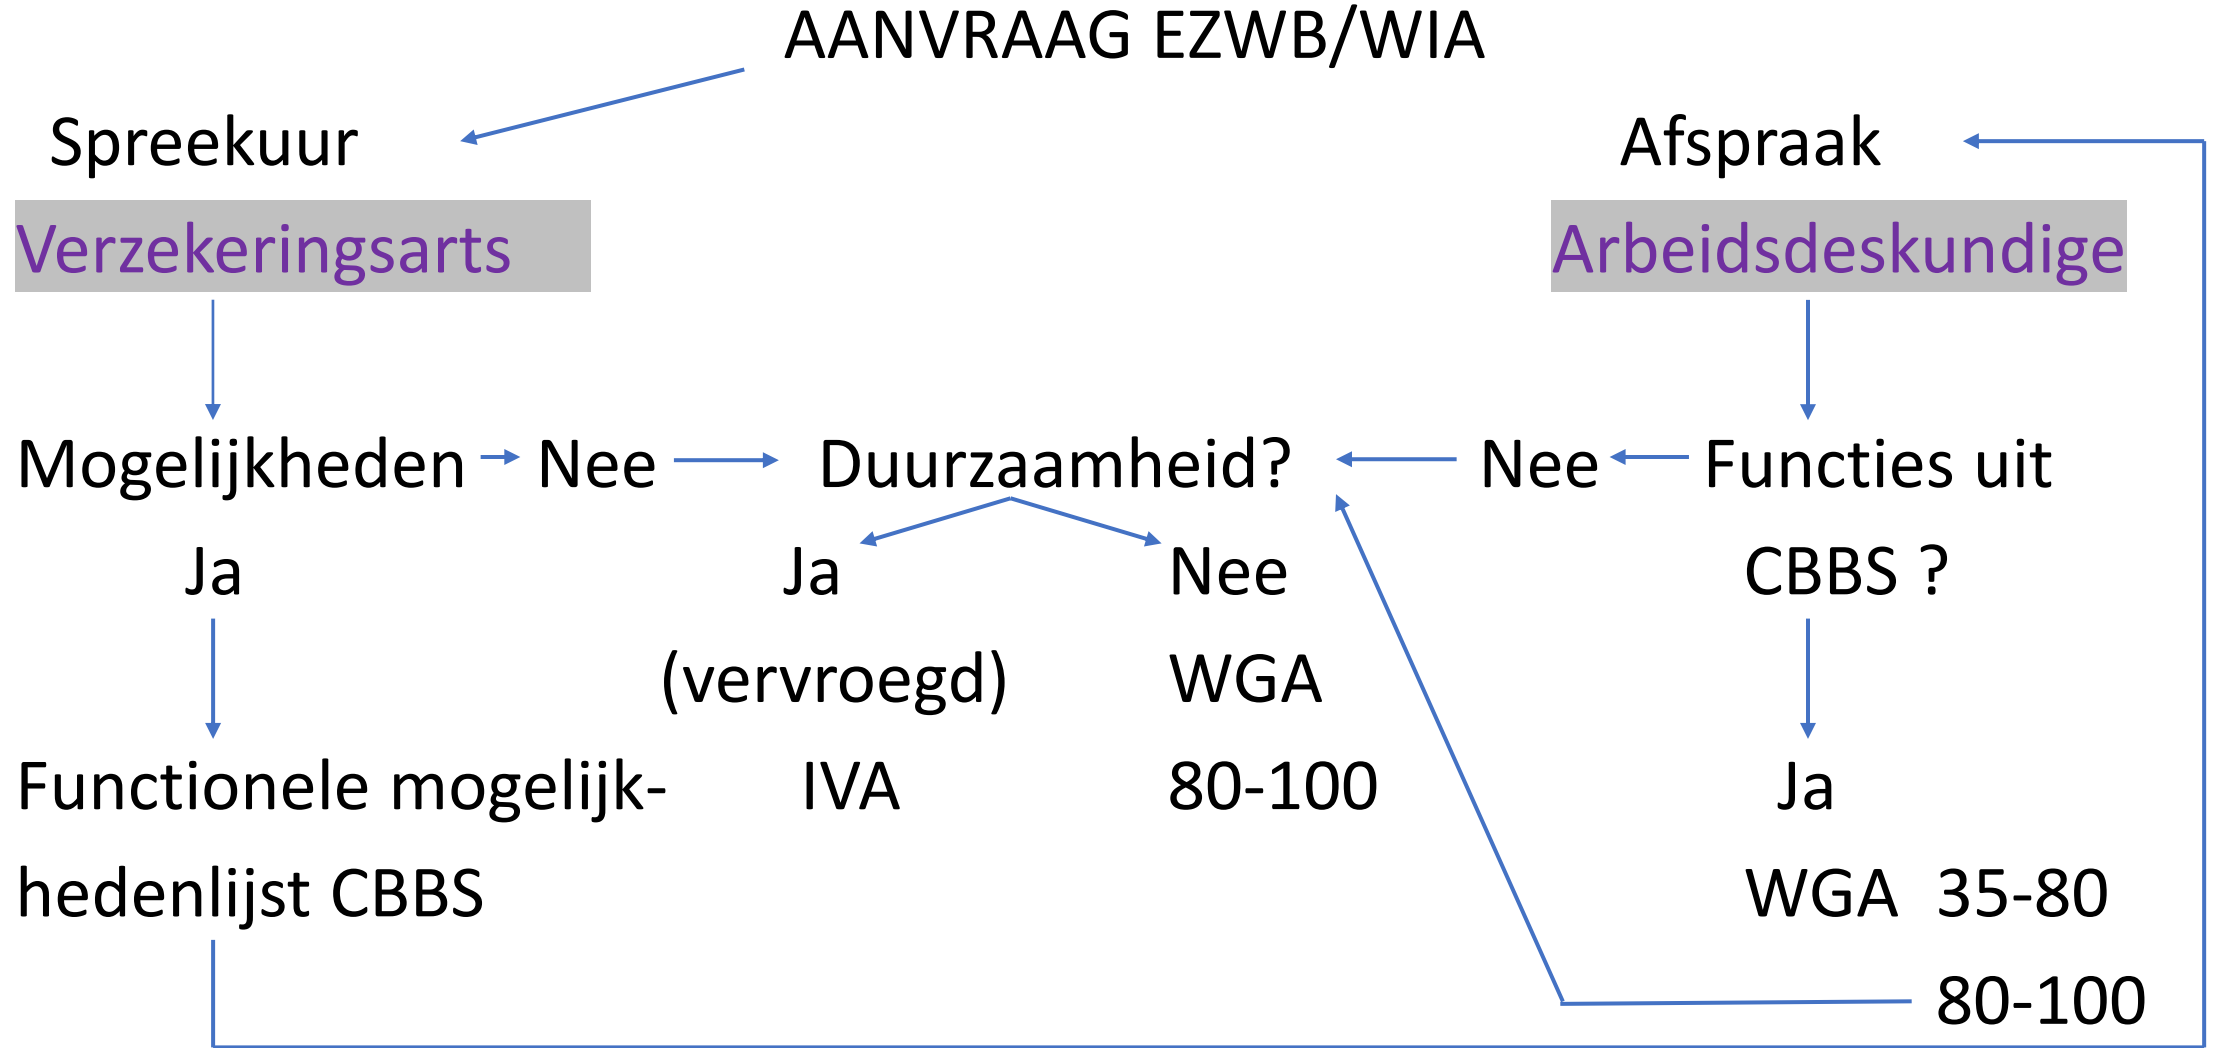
AANVRAAG EZWB/WIA

Spreekuur

Verzekeringsarts

Afspraak

Arbeidsdeskundige

Mogelijkheden Nee Duurzaamheid? Nee Functies uit CBBS ?

Ja

Functionele mogelijkhedenlijst CBBS

Ja (vervroegd) IVA

Nee WGA 80-100

Ja WGA 35-80 80-100